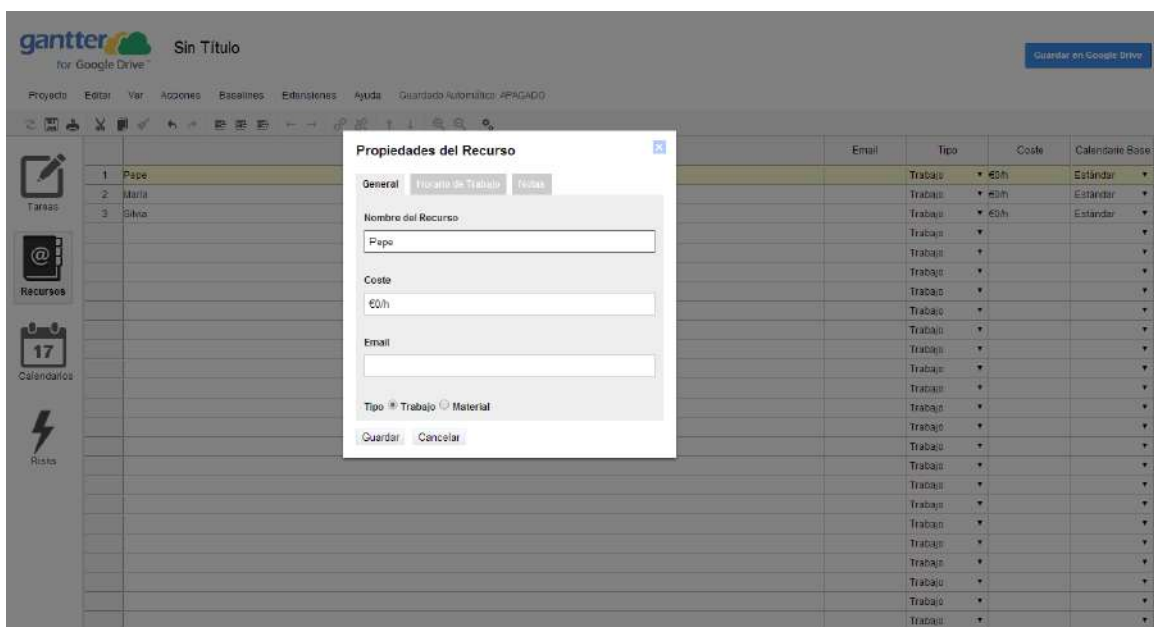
gantter for Google Drive

Sin Título

Guardar en Google Drive

Proyecto Editar Ver Acciones Baselines Extensiones Ayuda Guardado Automático: APAGADO

Tareas

Recursos

17
Calendarios

Risks

| | | Email | Tipo | Coste | Calendario Base |
|---|---|---|---|---|---|
| 1 | Pepe | | Trabajo | €0/h | Estándar |
| 2 | María | | Trabajo | €0/h | Estándar |
| 3 | Silvia | | Trabajo | €0/h | Estándar |
| | | | Trabajo | | |
| | | | Trabajo | | |
| | | | Trabajo | | |
| | | | Trabajo | | |
| | | | Trabajo | | |
| | | | Trabajo | | |
| | | | Trabajo | | |
| | | | Trabajo | | |
| | | | Trabajo | | |
| | | | Trabajo | | |
| | | | Trabajo | | |
| | | | Trabajo | | |
| | | | Trabajo | | |
| | | | Trabajo | | |
| | | | Trabajo | | |
| | | | Trabajo | | |
| | | | Trabajo | | |
| | | | Trabajo | | |
| | | | Trabajo | | |

Propiedades del Recurso

General Horario de Trabajo Notas

Nombre del Recurso

Pepe

Coste

€0/h

Email

Tipo Trabajo Material

Guardar Cancelar